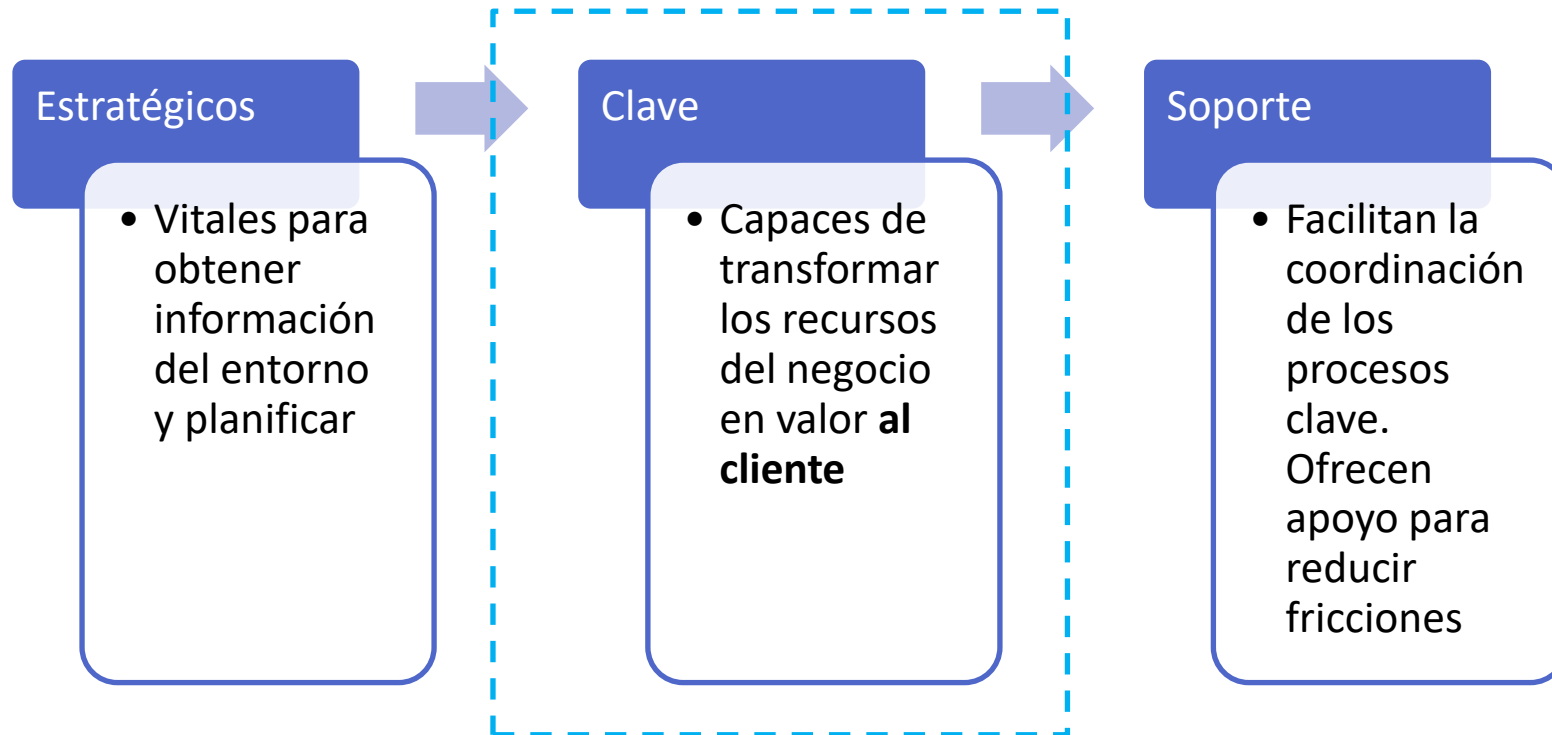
Estratégicos

• Vitales para obtener información del entorno y planificar

Clave

• Capaces de transformar los recursos del negocio en valor **al cliente**

Soporte

• Facilitan la coordinación de los procesos clave. Ofrecen apoyo para reducir fricciones